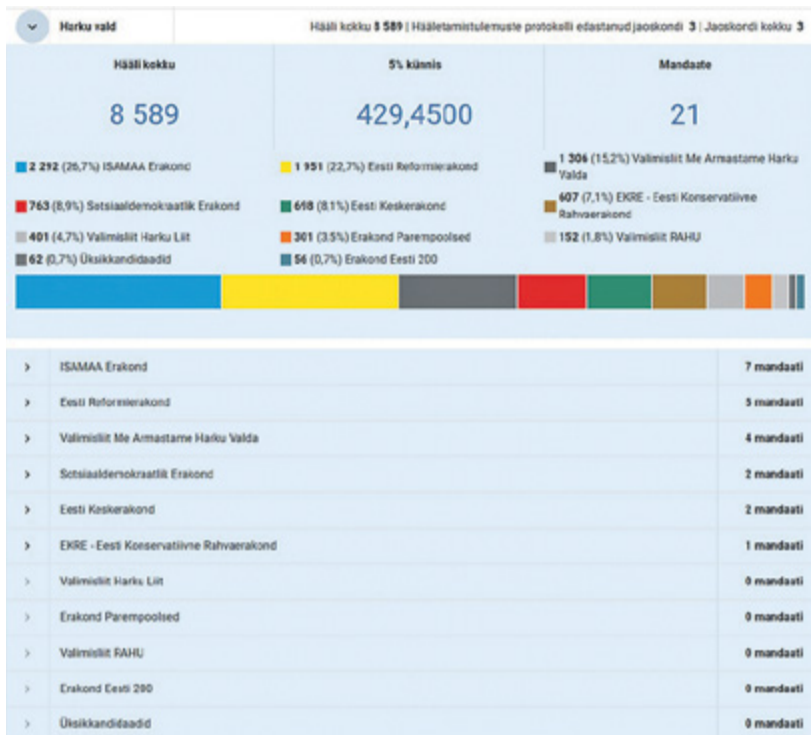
Harku vald

Hääli kokku 8 589 | Hääletamistulemuste protokolli edastanud jaoskondi 3 | Jaoskondi kokku 3

| Hääli kokku | 5% künnis | Mandaate |
|---|---|---|
| 8 589 | 429,4500 | 21 |

2 292 (26,7%) ISAMAA Erakond
1 951 (22,7%) Eesti Reformierakond
1 306 (15,2%) Valimisliit Me Armastame Harku Valda
763 (8,9%) Sotsiaaldemokraatlik Erakond
618 (8,1%) Eesti Keskerakond
607 (7,1%) EKRE - Eesti Konservatiivne Rahvaerakond
401 (4,7%) Valimisliit Harku Liit
301 (3.5%) Erakond Parempoolsed
152 (1,8%) Valimisliit RAHU
62 (0,7%) Üksikkandidaadid
56 (0,7%) Erakond Eesti 200

| | | |
|---|---|---|
| › | ISAMAA Erakond | 7 mandaati |
| › | Eesti Reformierakond | 5 mandaati |
| › | Valimisliit Me Armastame Harku Valda | 4 mandaati |
| › | Sotsiaaldemokraatlik Erakond | 2 mandaati |
| › | Eesti Keskerakond | 2 mandaati |
| › | EKRE - Eesti Konservatiivne Rahvaerakond | 1 mandaati |
| › | Valimisliit Harku Liit | 0 mandaati |
| › | Erakond Parempoolsed | 0 mandaati |
| › | Valimisliit RAHU | 0 mandaati |
| › | Erakond Eesti 200 | 0 mandaati |
| › | Üksikkandidaadid | 0 mandaati |